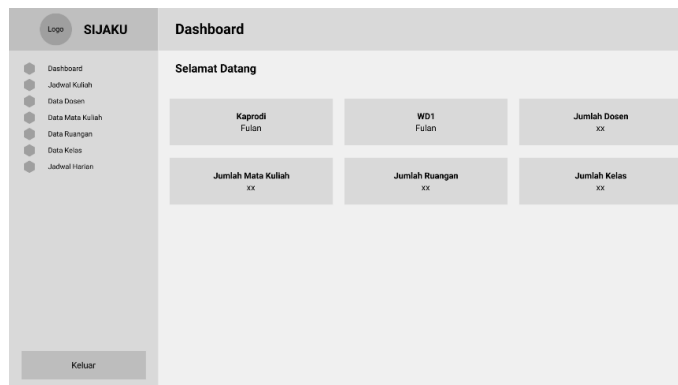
Logo SIJAKU

Dashboard
Jadwal Kuliah
Data Dosen
Data Mata Kuliah
Data Ruangan
Data Kelas
Jadwal Harian

Keluar

Dashboard

Selamat Datang

Kaprodi
Fulan

WD1
Fulan

Jumlah Dosen
xx

Jumlah Mata Kuliah
xx

Jumlah Ruangan
xx

Jumlah Kelas
xx